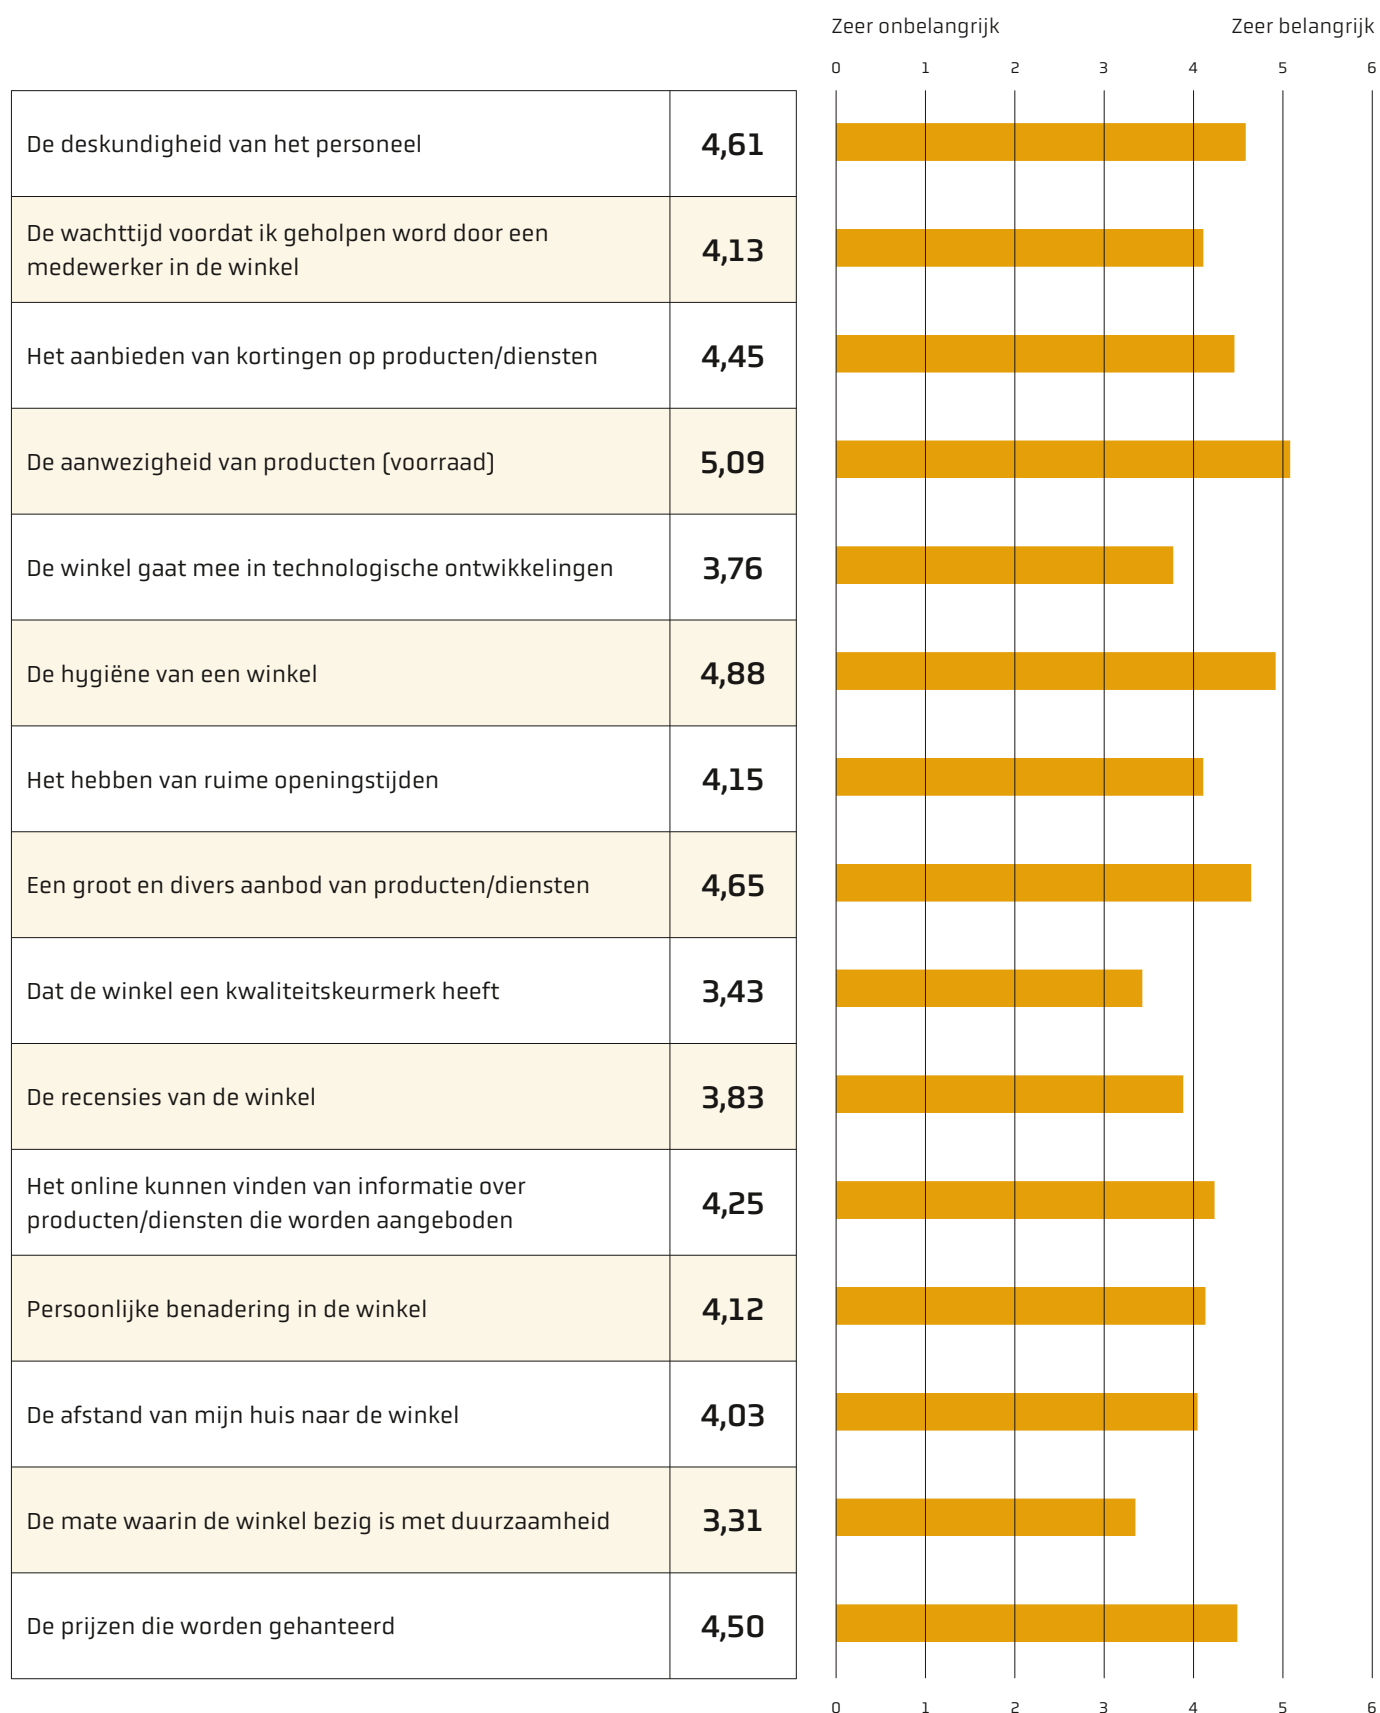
Zeer onbelangrijk Zeer belangrijk

0 1 2 3 4 5 6

| De deskundigheid van het personeel | 4,61 |
|---|---|
| De wachttijd voordat ik geholpen word door een medewerker in de winkel | 4,13 |
| Het aanbieden van kortingen op producten/diensten | 4,45 |
| De aanwezigheid van producten (voorraad) | 5,09 |
| De winkel gaat mee in technologische ontwikkelingen | 3,76 |
| De hygiëne van een winkel | 4,88 |
| Het hebben van ruime openingstijden | 4,15 |
| Een groot en divers aanbod van producten/diensten | 4,65 |
| Dat de winkel een kwaliteitskeurmerk heeft | 3,43 |
| De recensies van de winkel | 3,83 |
| Het online kunnen vinden van informatie over producten/diensten die worden aangeboden | 4,25 |
| Persoonlijke benadering in de winkel | 4,12 |
| De afstand van mijn huis naar de winkel | 4,03 |
| De mate waarin de winkel bezig is met duurzaamheid | 3,31 |
| De prijzen die worden gehanteerd | 4,50 |

0 1 2 3 4 5 6